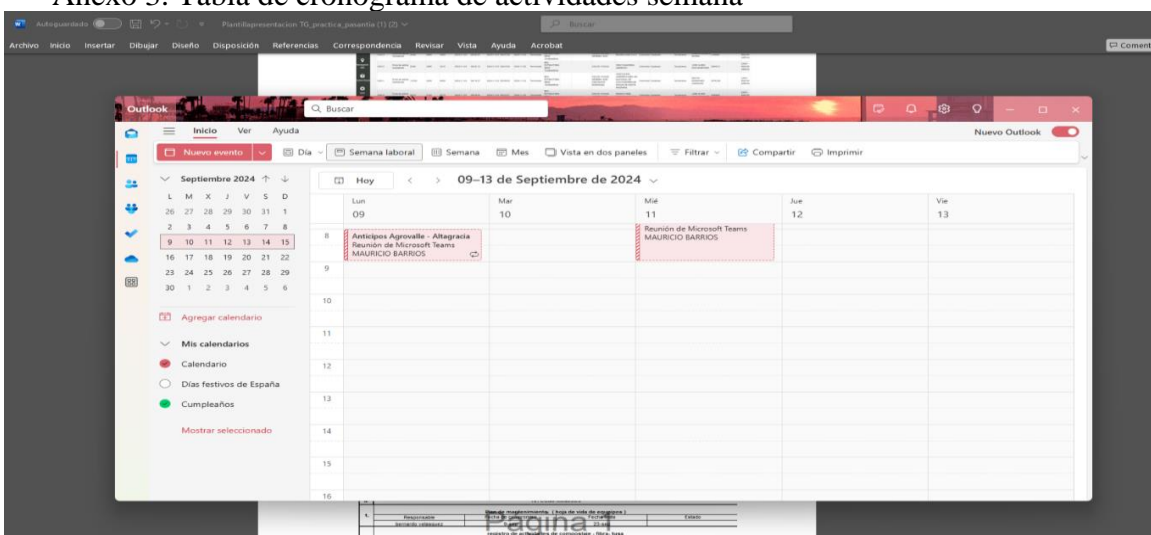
Anexo 5. Tabla de cronograma de actividades semana

Autoguardado Plantillapresentacion TG_practica_pasantia (1) (2) Buscar

Archivo Inicio Insertar Dibujar Diseño Disposición Referencias Correspondencia Revisar Vista Ayuda Acrobat

Comentarios

Outlook

Buscar

Inicio Ver Ayuda

Nuevo Outlook

Nuevo evento

Día Semana laboral Semana Mes Vista en dos paneles Filtrar Compartir Imprimir

Septiembre 2024

| L | M | X | J | V | S | D |
|---|---|---|---|---|---|---|
| 26 | 27 | 28 | 29 | 30 | 31 | 1 |
| 2 | 3 | 4 | 5 | 6 | 7 | 8 |
| 9 | 10 | 11 | 12 | 13 | 14 | 15 |
| 16 | 17 | 18 | 19 | 20 | 21 | 22 |
| 23 | 24 | 25 | 26 | 27 | 28 | 29 |
| 30 | 1 | 2 | 3 | 4 | 5 | 6 |

Agregar calendario

Mis calendarios

Calendario

Días festivos de España

Cumpleaños

Mostrar seleccionado

Hoy

09–13 de Septiembre de 2024

Lun 09

Mar 10

Mié 11

Jue 12

Vie 13

8 9 10 11 12 13 14 15 16

Anticipos Agrovalle - Altagracia
Reunión de Microsoft Teams
MAURICIO BARRIOS

Reunión de Microsoft Teams
MAURICIO BARRIOS

Página

Responsable Fecha Estado

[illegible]